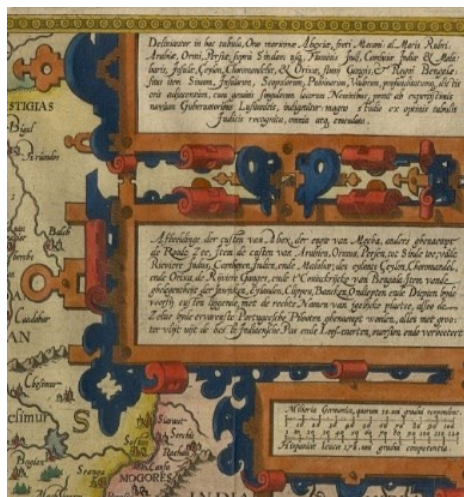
Delineantur in hac tabula, Ora maritima Abexiæ, freti Mecani, al. Maris Rubri, Arabiæ, Ormi, Persiæ, supra Sindam usq., Fluminis Indi, Cambaiæ Indiæ & Malabaris, insulæ Ceylon, Choromandeliæ, & Orixæ, fluvij Gangis, & Regni Bengalæ: sitæ item Sinum, Insularum, Scopulorum, Paludum, Vadorum, profunditatum, ubi in ore adjacentium, cum ipsarum locorum veram Nomina, prout ab expertissimis navium Gubernatoribus Lusitanicis, indagatur: magna studio ex optimis tabulis Indicis recognita, omnia atq. emendata.

Afbeeldinge der custen van Abex, der enge van Mecha, anders ghenaempt de Roode Zee, item de custen van Arabien, Ormus, Persien, tot Sinde toe, ende Rieviere Indus, Cambaien, Indien ende Malabar; des eylants Ceylon, Choromandel, ende Orixa, de Rieviere Ganges, ende 't Coninckrijck van Bengala; item vande ghelegentheden der Inwijcken, Eylanden, Clippen, Banck, en Diepten ende Diepen hoe voorby custen liggende, met de rechte Namen van ieghelijcke plaetse, als die Zeluer hoe ervarenste Portugesche Piloten ghenoempt worden, alles met grooter vlijt wijt de best Indiaensche Pas ende Leeskaerten, oversien ende verbetert.

Miliaria Germanica, quorum 15 uni gradui respondent.

Hispanicæ leucæ 17½ uni gradui competentes.

ESTIGIAS

Biafar

Rhamdos

Baloch

Candahar

AN

Chesimur

Sacmir

S

Suarac

Serehe

NOGORES

Sanaia

Rayagam

Tibetum

Bagalor

INDA